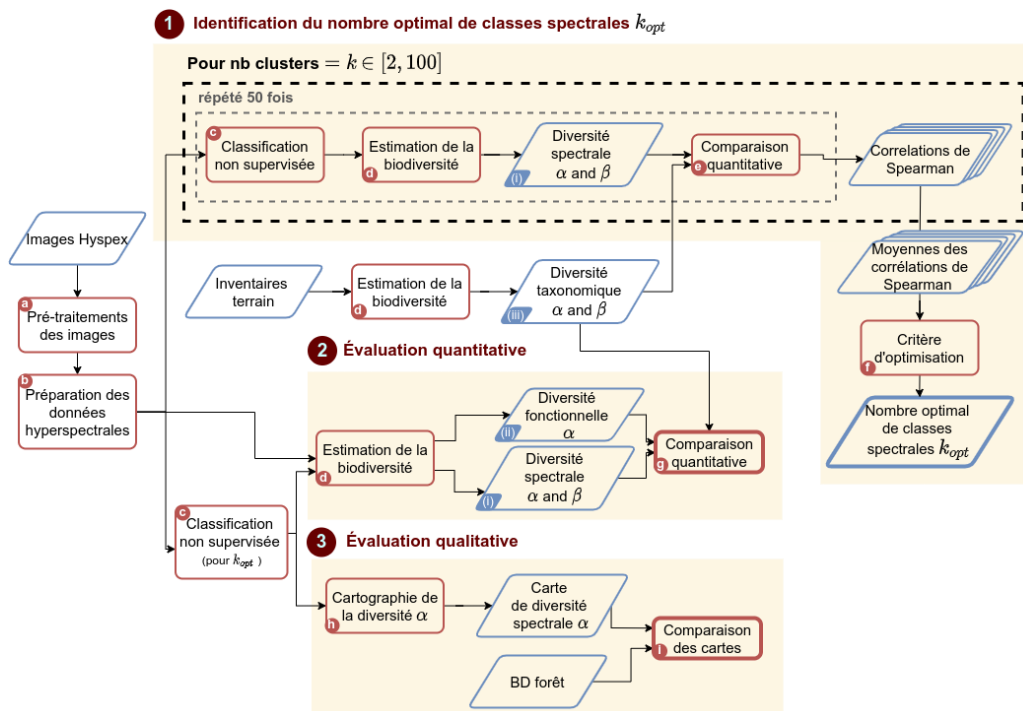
1 Identification du nombre optimal de classes spectrales $k_{opt}$

Pour nb clusters $= k \in [2, 100]$

répété 50 fois

c Classification non supervisée

d Estimation de la biodiversité

(i) Diversité spectrale $\alpha$ and $\beta$

e Comparaison quantitative

Correlations de Spearman

Moyennes des corrélations de Spearman

f Critère d'optimisation

Nombre optimal de classes spectrales $k_{opt}$

Images Hyspex

a Pré-traitements des images

b Préparation des données hyperspectrales

Inventaires terrain

d Estimation de la biodiversité

(iii) Diversité taxonomique $\alpha$ and $\beta$

2 Évaluation quantitative

d Estimation de la biodiversité

(ii) Diversité fonctionnelle $\alpha$

(i) Diversité spectrale $\alpha$ and $\beta$

g Comparaison quantitative

c Classification non supervisée (pour $k_{opt}$ )

3 Évaluation qualitative

h Cartographie de la diversité $\alpha$

Carte de diversité spectrale $\alpha$

i Comparaison des cartes

BD forêt